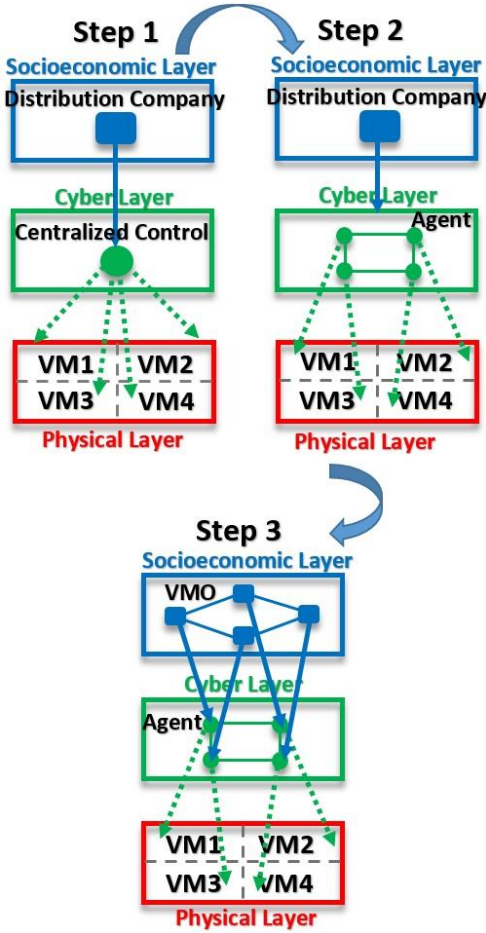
Step 1

Socioeconomic Layer

Distribution Company

Cyber Layer

Centralized Control

VM1 VM2
VM3 VM4

Physical Layer

Step 2

Socioeconomic Layer

Distribution Company

Cyber Layer

Agent

VM1 VM2
VM3 VM4

Physical Layer

Step 3

Socioeconomic Layer

VMO

Cyber Layer

Agent

VM1 VM2
VM3 VM4

Physical Layer